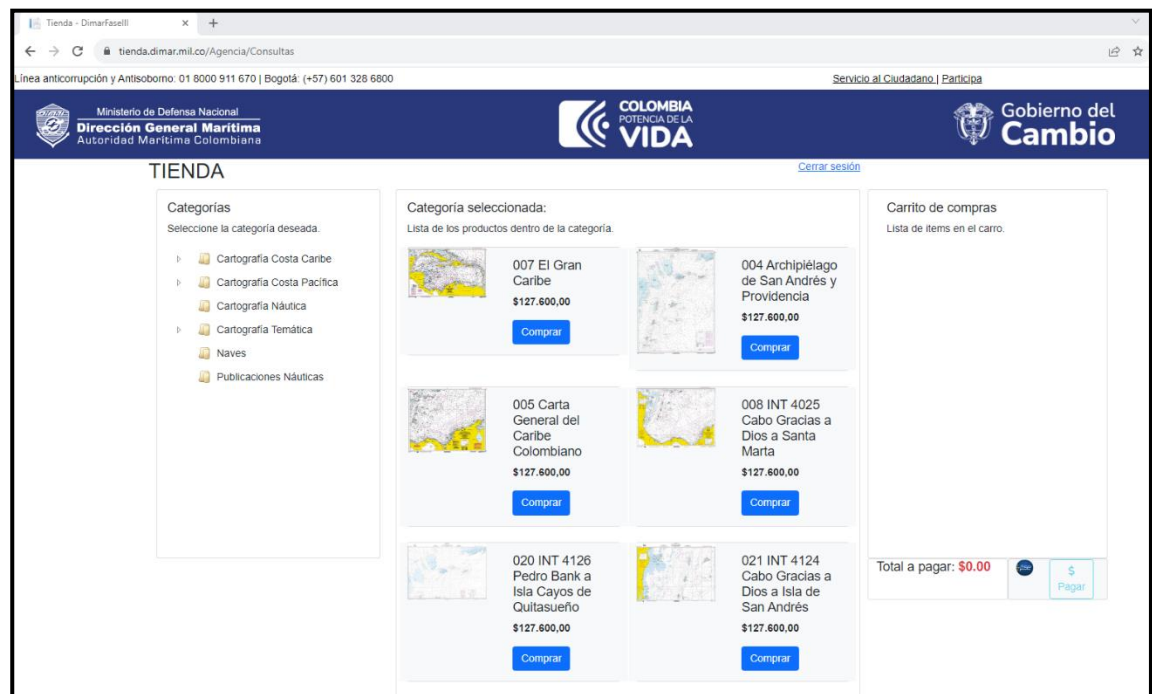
Tienda - DimarFaselll × +

tienda.dimar.mil.co/Agencia/Consultas

Línea anticorrupción y Antisoborno: 01 8000 911 670 | Bogotá: (+57) 601 328 6800

Servicio al Ciudadano | Participa

Ministerio de Defensa Nacional
Dirección General Marítima
Autoridad Marítima Colombiana

COLOMBIA
POTENCIA DE LA
VIDA

Gobierno del
Cambio

TIENDA

Cerrar sesión

Categorías
Seleccione la categoría deseada.

Cartografía Costa Caribe
Cartografía Costa Pacífica
Cartografía Náutica
Cartografía Temática
Naves
Publicaciones Náuticas

Categoría seleccionada:
Lista de los productos dentro de la categoría.

007 El Gran Caribe
$127.600,00
Comprar

004 Archipiélago de San Andrés y Providencia
$127.600,00
Comprar

005 Carta General del Caribe Colombiano
$127.600,00
Comprar

008 INT 4025 Cabo Gracias a Dios a Santa Marta
$127.600,00
Comprar

020 INT 4126 Pedro Bank a Isla Cayos de Quitasueño
$127.600,00
Comprar

021 INT 4124 Cabo Gracias a Dios a Isla de San Andrés
$127.600,00
Comprar

Carrito de compras
Lista de items en el carro.

Total a pagar: $0.00

$
Pagar